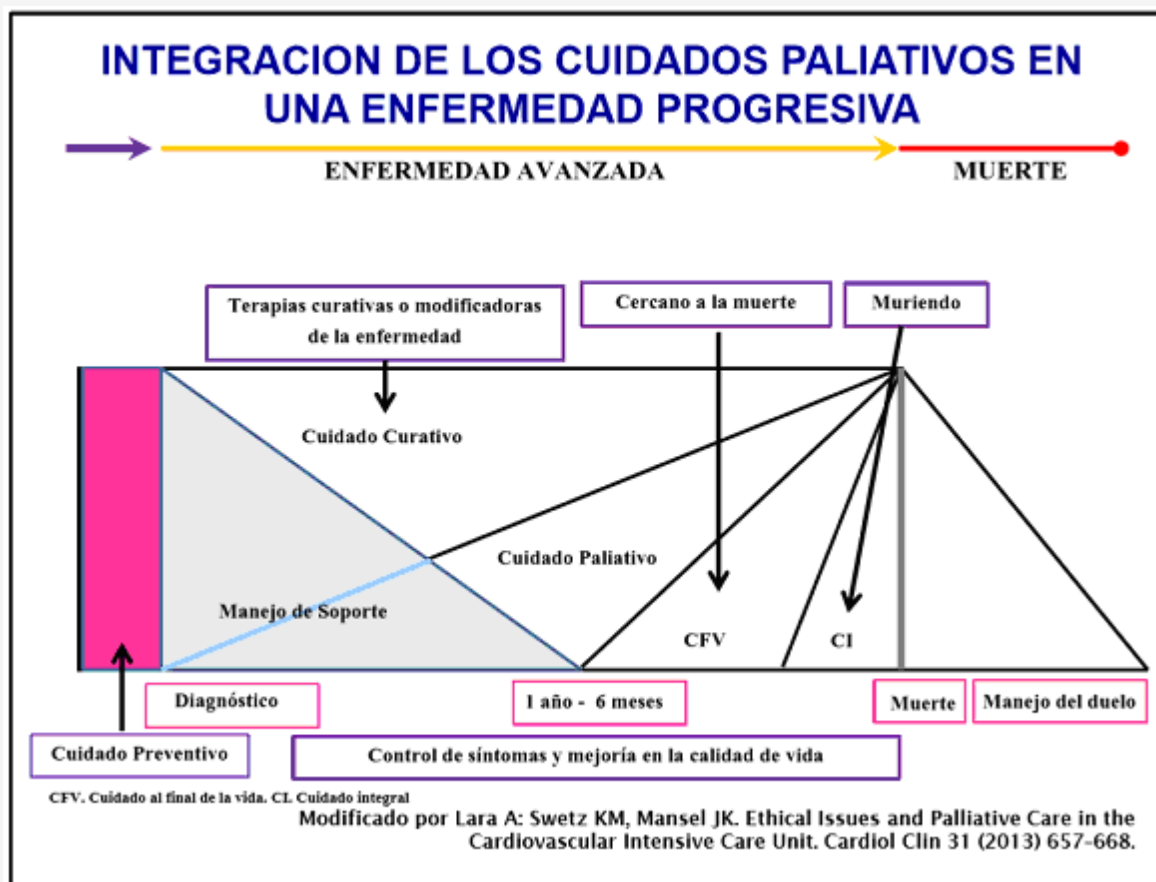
INTEGRACION DE LOS CUIDADOS PALIATIVOS EN UNA ENFERMEDAD PROGRESIVA

ENFERMEDAD AVANZADA

MUERTE

Terapias curativas o modificadoras de la enfermedad

Cercano a la muerte

Muriendo

Cuidado Curativo

Cuidado Paliativo

Manejo de Soporte

CFV

CI

Diagnóstico

1 año - 6 meses

Muerte

Manejo del duelo

Cuidado Preventivo

Control de síntomas y mejoría en la calidad de vida

CFV. Cuidado al final de la vida. CI. Cuidado integral

Modificado por Lara A: Swetz KM, Mansel JK. Ethical Issues and Palliative Care in the Cardiovascular Intensive Care Unit. Cardiol Clin 31 (2013) 657-668.